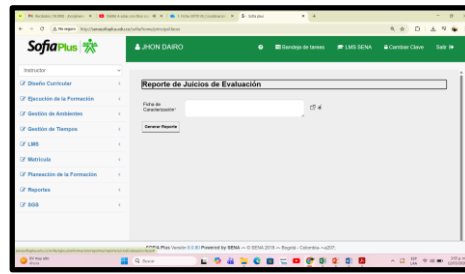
SofiaPlus

JHON DAIRO

Bandeja de tareas

LMS SENA

Cambiar Clave

Salir

Instructor

Diseño Curricular

Ejecución de la Formación

Gestión de Ambientes

Gestión de Tiempos

LMS

Matrícula

Planeación de la Formación

Reportes

SGS

Reporte de Juicios de Evaluación

Ficha de Caracterización*:

Generar Reporte

SOFIA Plus Versión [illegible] Powered by SENA — © SENA 2016 — Bogotá - Colombia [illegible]

No seguro

Sofia plus

Buscar